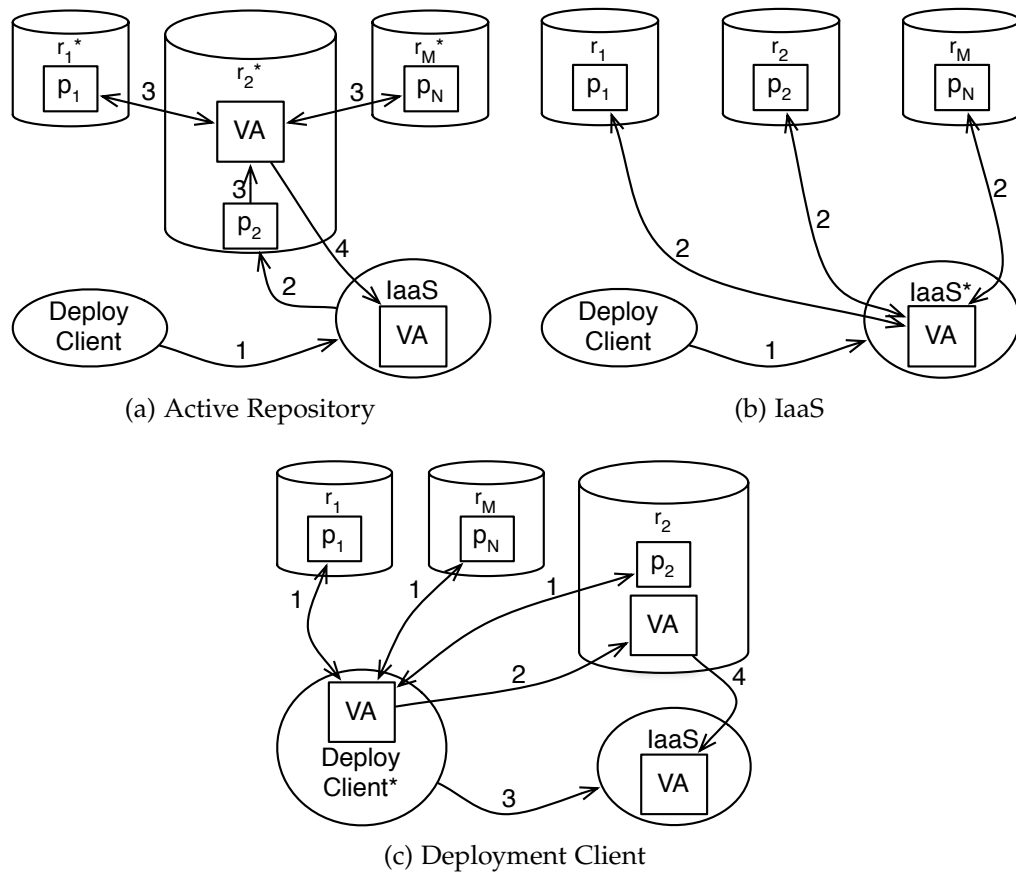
$r_1$*
$p_1$
3
$r_2$*
VA
3
$r_M$*
$p_N$
3
$p_2$
4
2
IaaS
VA
Deploy Client
1
(a) Active Repository

$r_1$
$p_1$
$r_2$
$p_2$
$r_M$
$p_N$
2
2
2
IaaS*
VA
Deploy Client
1
(b) IaaS

$r_1$
$p_1$
$r_M$
$p_N$
$r_2$
$p_2$
VA
1
1
1
2
4
VA
Deploy Client*
IaaS
VA
3
(c) Deployment Client